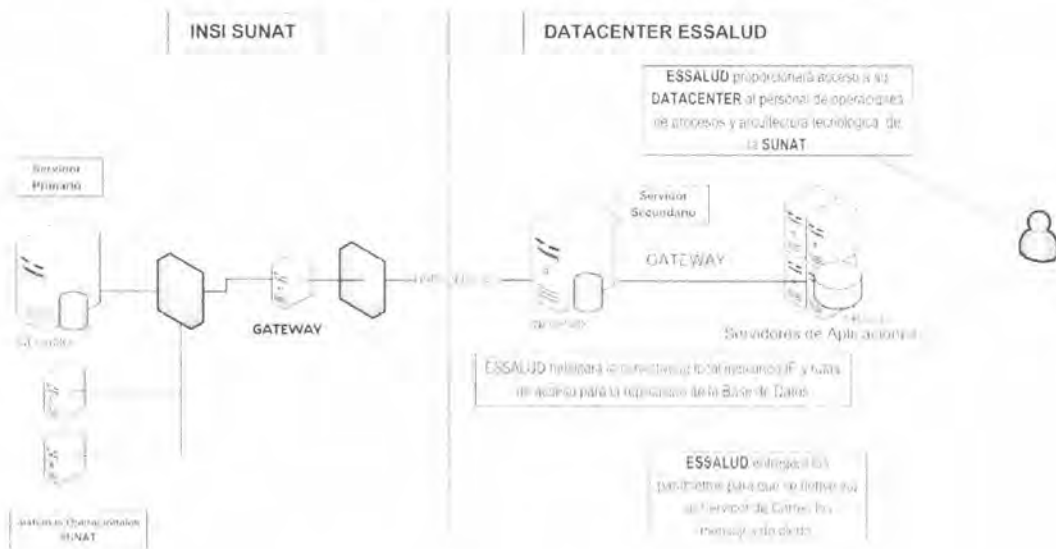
INSI SUNAT

DATACENTER ESSALUD

ESSALUD proporcionará acceso a su DATACENTER al personal de operaciones de procesos y arquitectura tecnológica de la SUNAT

Servidor Primario

Servidor Secundario

GATEWAY

GATEWAY

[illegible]

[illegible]

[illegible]

Servidores de Aplicaciones

ESSALUD habilitará la conectividad local mediante IP y rutas de acceso para la replicación de la Base de Datos

ESSALUD entregará los parámetros para que se derive su al Servidor de Correo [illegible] mensajería dado

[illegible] Operacionales SUNAT